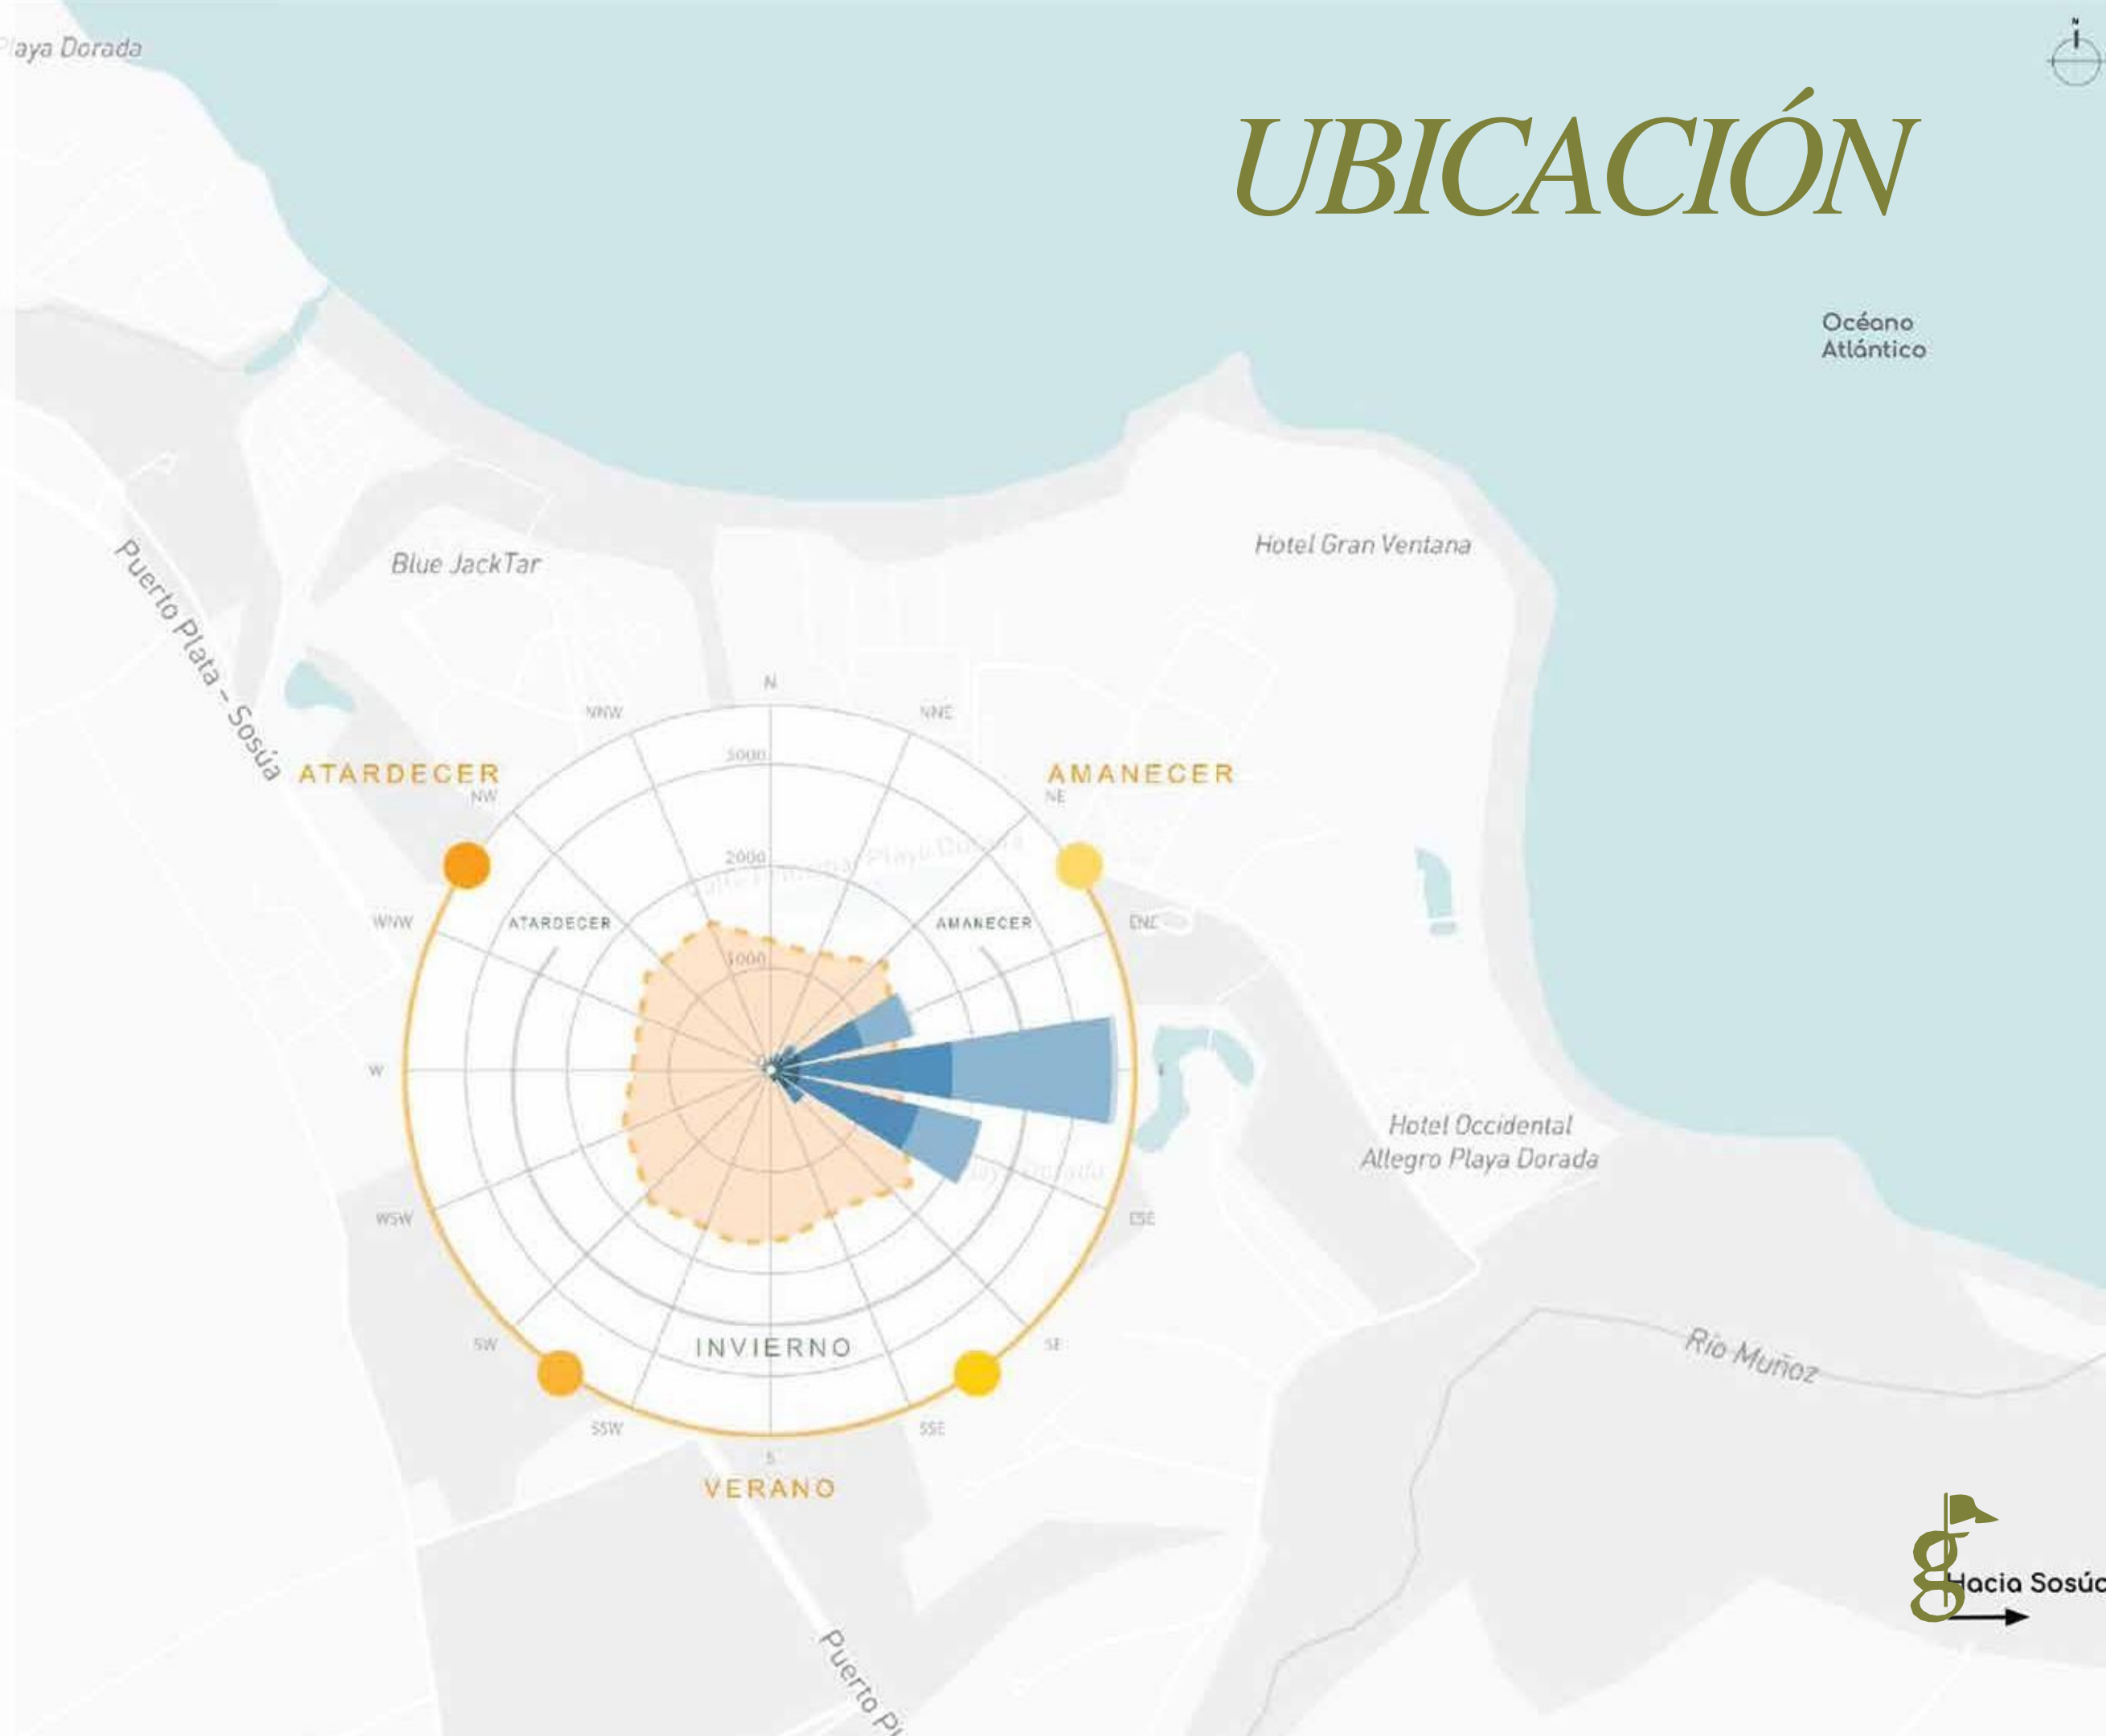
Playa Dorada

UBICACIÓN

Océano Atlántico

Hotel Gran Ventana

Blue JackTar

Puerto Plata - Sosúa

N

NNW

NNE

3000

ATARDECER

AMANECER

NW

NE

2000

WNW

ATARDECER

AMANECER

ENE

1000

W

E

Hotel Occidental Allegro Playa Dorada

WSW

ESE

Río Muñoz

SW

INVIERNO

SE

SSW

SSE

S

VERANO

Hacia Sosúa

Puerto P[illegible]